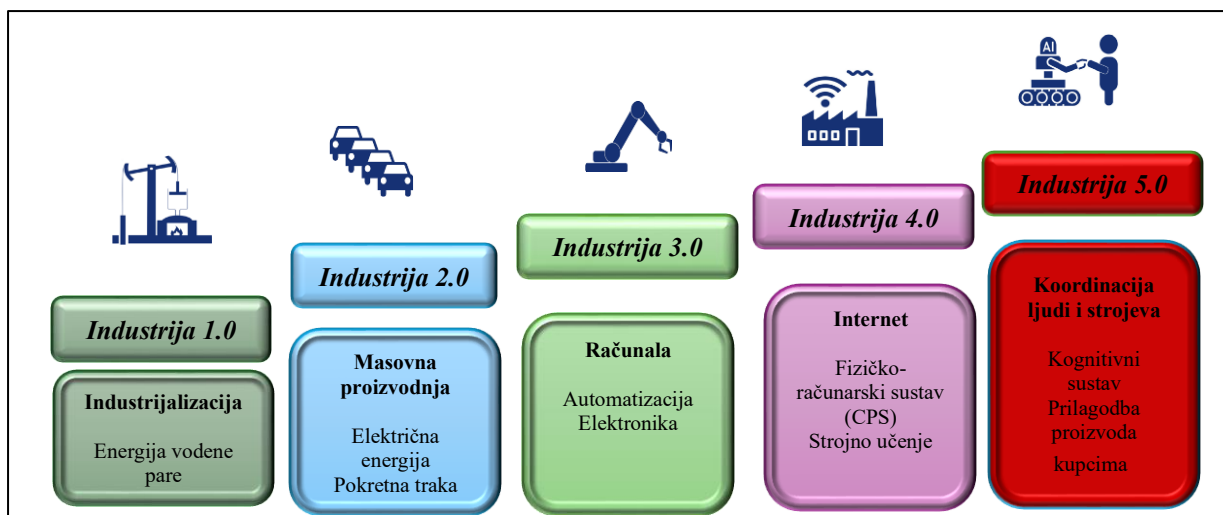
AI

Industrija 1.0

Industrijalizacija

Energija vodene pare

Industrija 2.0

Masovna proizvodnja

Električna energija
Pokretna traka

Industrija 3.0

Računala

Automatizacija
Elektronika

Industrija 4.0

Internet

Fizičko-računarski sustav (CPS)
Strojno učenje

Industrija 5.0

Koordinacija ljudi i strojeva

Kognitivni sustav
Prilagodba proizvoda kupcima